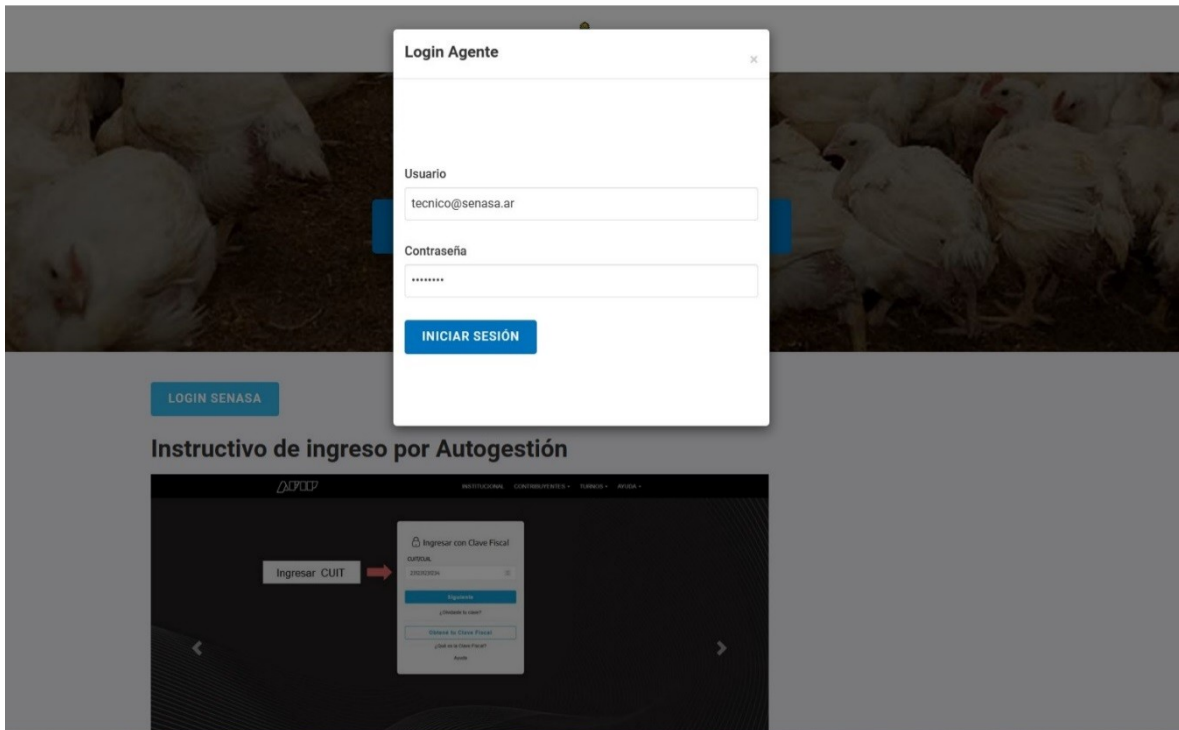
Login Agente

×

Usuario

tecnico@senasa.ar

Contraseña

••••••••

INICIAR SESIÓN

LOGIN SENASA

Instructivo de ingreso por Autogestión

AFIP

INSTITUCIONAL CONTRIBUYENTES TURNOS AYUDA

Ingresar con Clave Fiscal

CUIT/CUIL

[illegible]

Ingresar CUIT

Siguiente

¿Olvidaste tu clave?

Obtené tu Clave Fiscal

¿Qué es la Clave Fiscal?

Ayuda